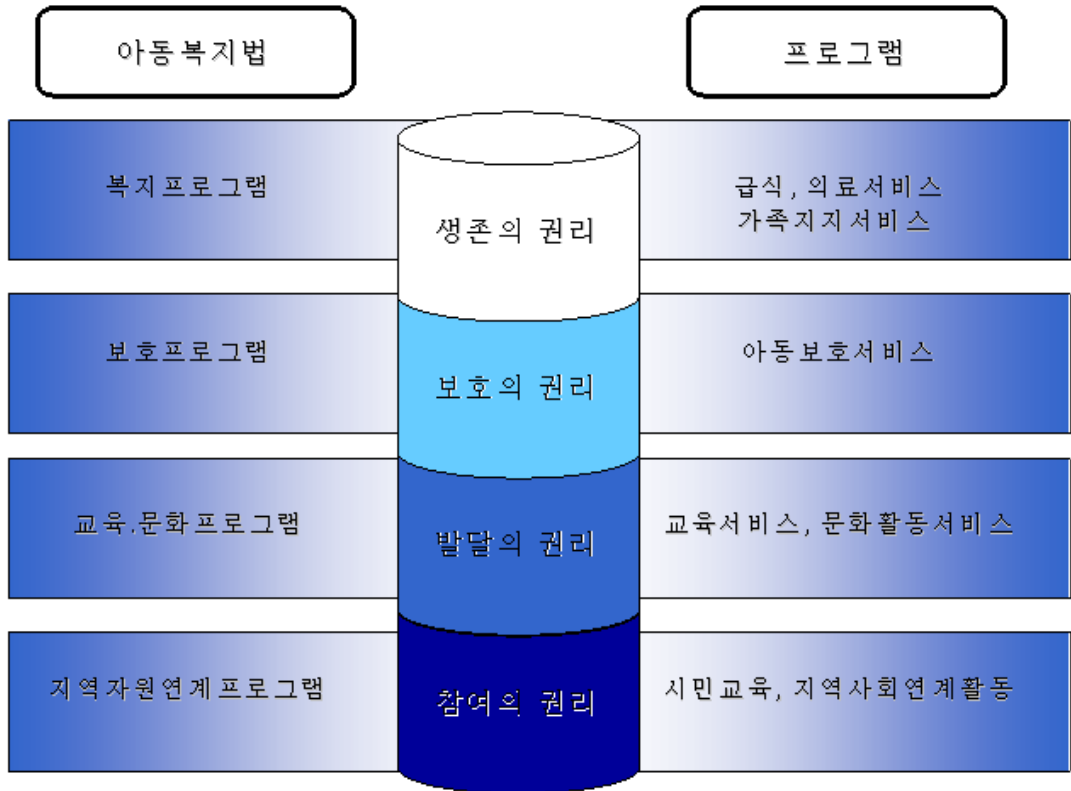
아동복지법

프로그램

복지프로그램

생존의 권리

급식, 의료서비스
가족지지서비스

보호프로그램

보호의 권리

아동보호서비스

교육.문화프로그램

발달의 권리

교육서비스, 문화활동서비스

지역자원연계프로그램

참여의 권리

시민교육, 지역사회연계활동